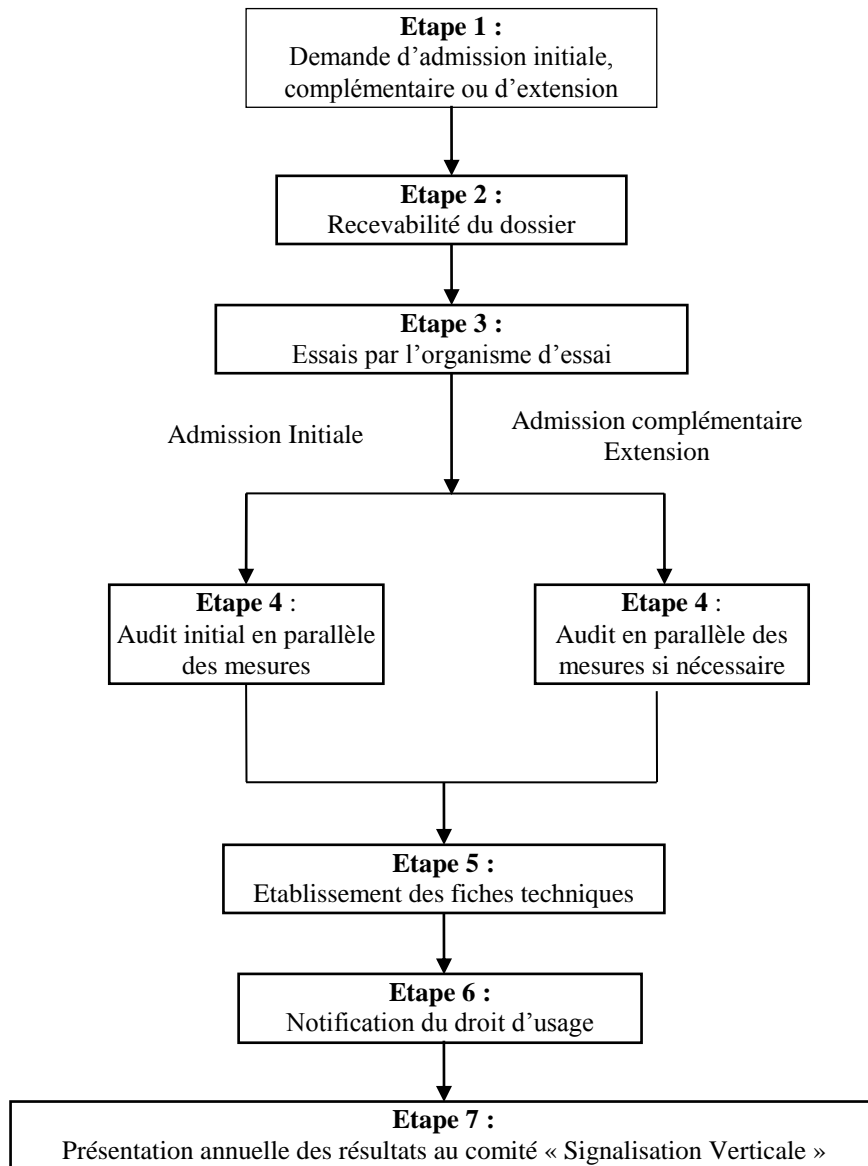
**Etape 1 :**
Demande d'admission initiale, complémentaire ou d'extension

**Etape 2 :**
Recevabilité du dossier

**Etape 3 :**
Essais par l'organisme d'essai

Admission Initiale

Admission complémentaire
Extension

**Etape 4** :
Audit initial en parallèle des mesures

**Etape 4** :
Audit en parallèle des mesures si nécessaire

**Etape 5 :**
Etablissement des fiches techniques

**Etape 6 :**
Notification du droit d'usage

**Etape 7 :**
Présentation annuelle des résultats au comité « Signalisation Verticale »